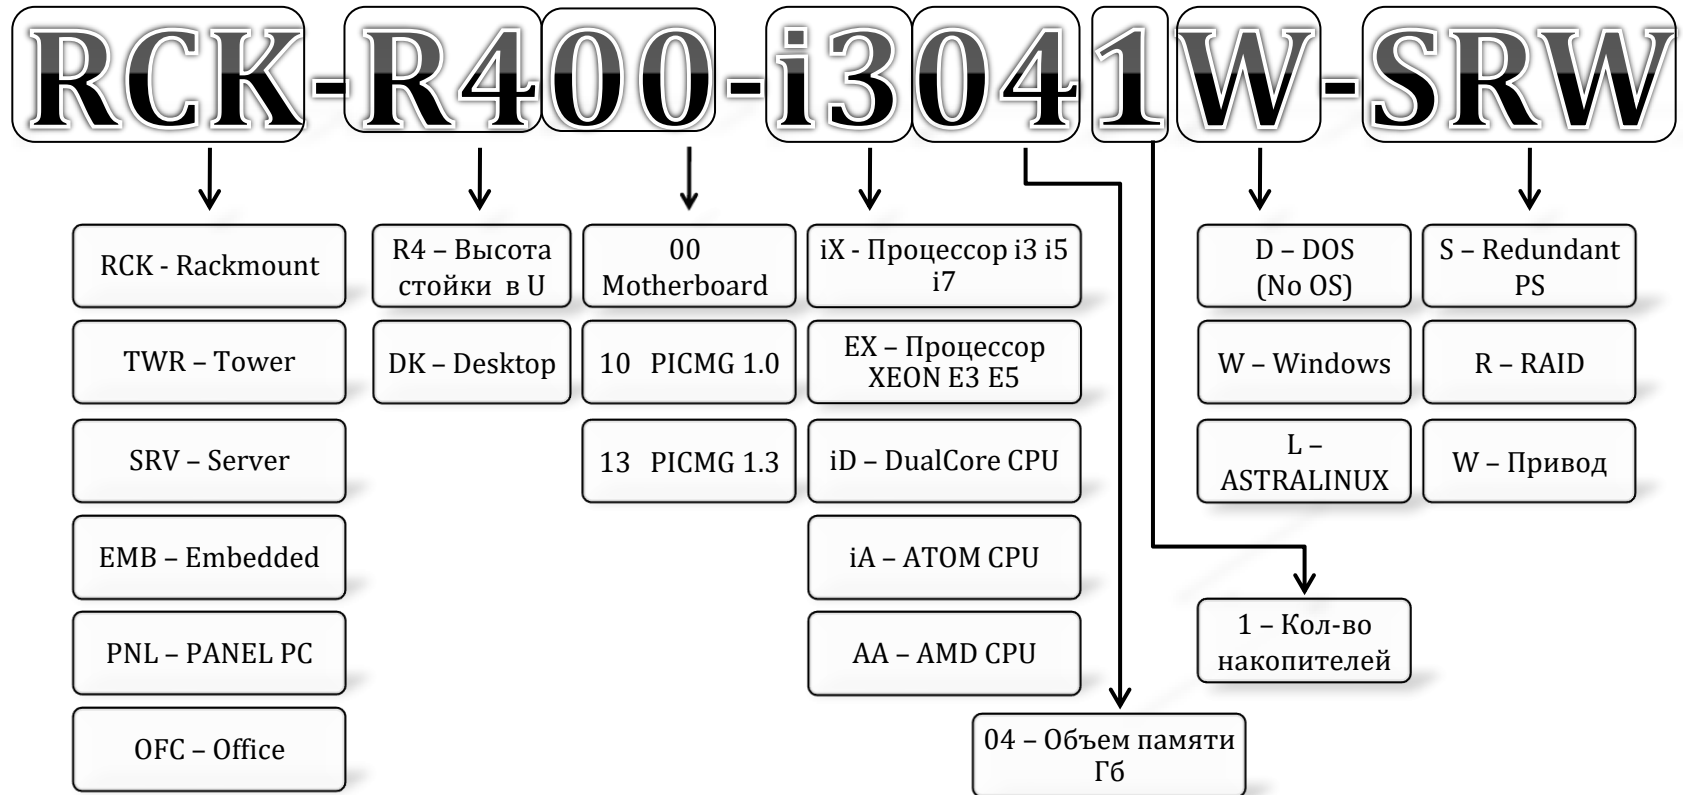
RCK-R400-i3041W-SRW

RCK - Rackmount

TWR – Tower

SRV – Server

EMB – Embedded

PNL – PANEL PC

OFC – Office

R4 – Высота стойки в U

DK – Desktop

00 Motherboard

10 PICMG 1.0

13 PICMG 1.3

iX - Процессор i3 i5 i7

EX – Процессор XEON E3 E5

iD – DualCore CPU

iA – ATOM CPU

AA – AMD CPU

04 – Объем памяти Гб

1 – Кол-во накопителей

D – DOS (No OS)

W – Windows

L – ASTRALINUX

S – Redundant PS

R – RAID

W – Привод